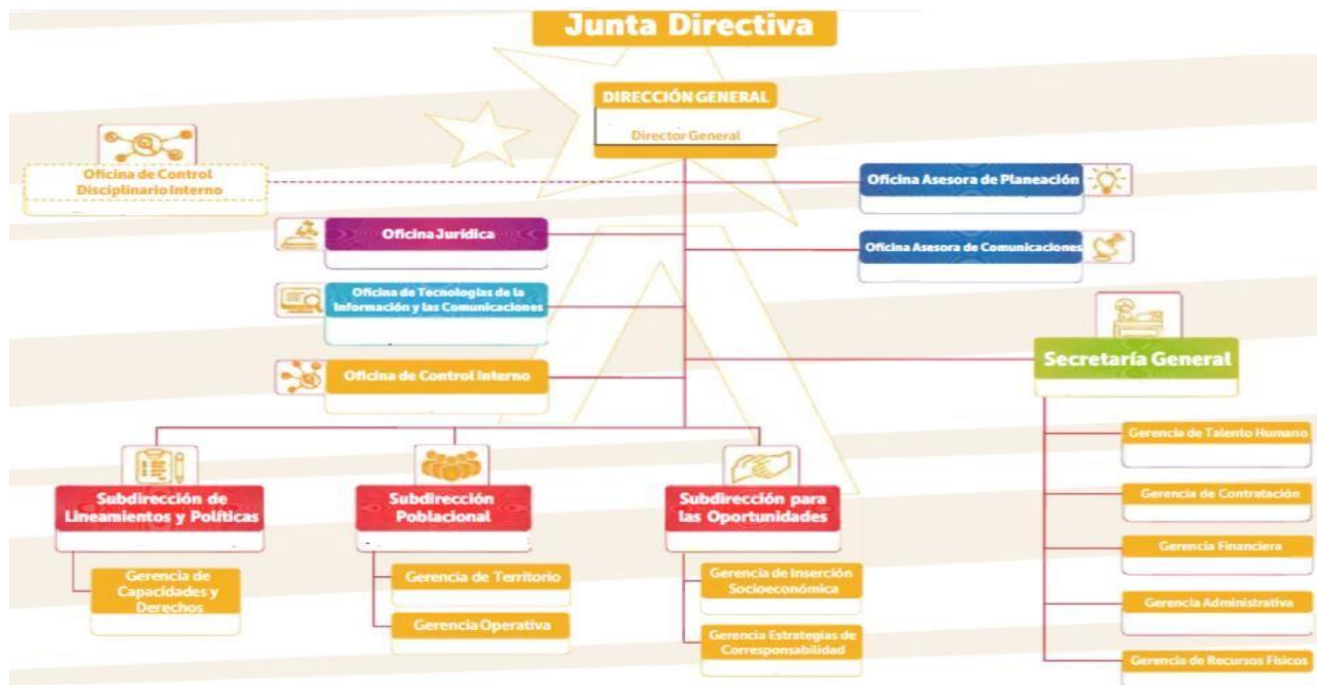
Junta Directiva

DIRECCIÓN GENERAL

Director General

Oficina de Control Disciplinario Interno

Oficina Asesora de Planeación

Oficina Jurídica

Oficina Asesora de Comunicaciones

Oficina de Tecnologías de la Información y las Comunicaciones

Secretaría General

Oficina de Control Interno

Gerencia de Talento Humano

Subdirección de Lineamientos y Políticas

Subdirección Poblacional

Subdirección para las Oportunidades

Gerencia de Contratación

Gerencia Financiera

Gerencia de Capacidades y Derechos

Gerencia de Territorio

Gerencia de Inserción Socioeconómica

Gerencia Administrativa

Gerencia Operativa

Gerencia Estrategias de Corresponsabilidad

Gerencia de Recursos Físicos